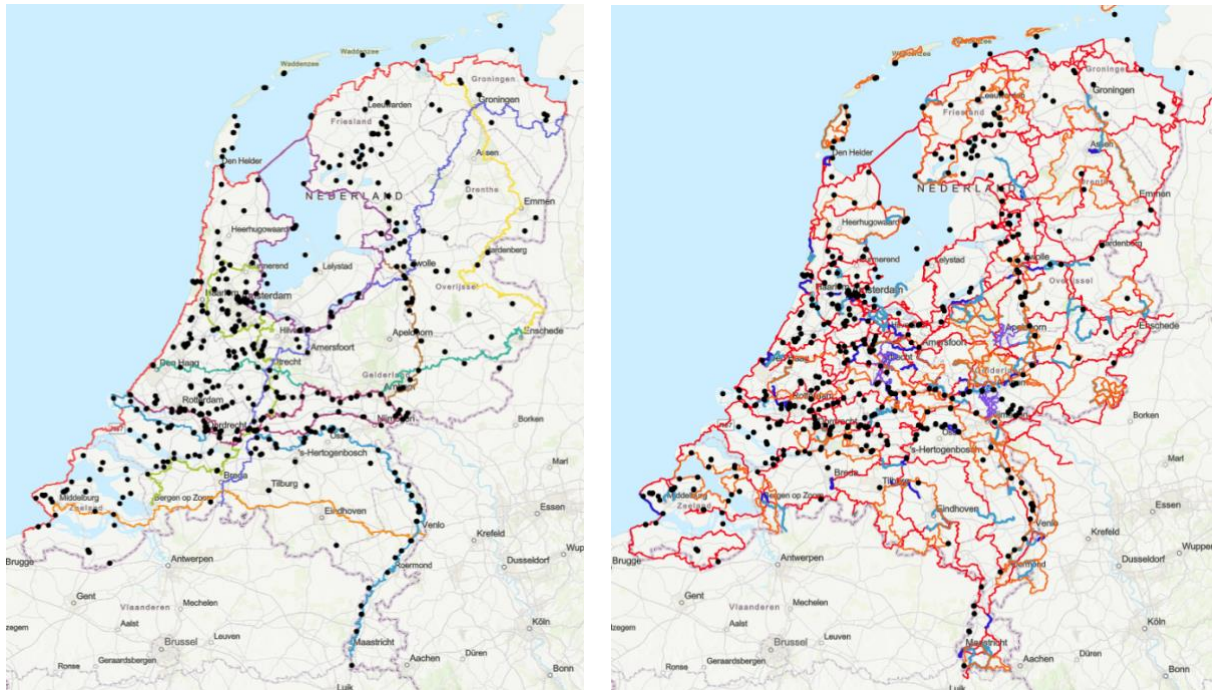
Waddenzee
Groningen
Leeuwarden
Groningen
Friesland
Assen
Den Helder
NEDERLAND
Drenthe
Emmen
Heerhugowaard
Hardenberg
Purmerend
Lelystad
Zwolle
Amsterdam
Overijssel
Hilversum
Apeldoorn
Enschede
Amersfoort
Den Haag
Utrecht
Gelderland
Arnhem
Rotterdam
Borken
Nijmegen
Dordrecht
's-Hertogenbosch
Marl
Breda
Middelburg
Bergen op Zoom
Tilburg
Zeeland
Eindhoven
Essen
Venlo
Krefeld
Wup
Brugge
Antwerpen
Roermond
Dusseldorf
Gent
Vlaanderen
Mechelen
zegem
Aalst
Brussel
Leuven
Köln
Maastricht
Ronse
Geraardsbergen
Aachen
Düren
Bonn
Luik

Waddenzee
Groningen
Groningen
Leeuwarden
Friesland
Assen
Den Helder
NEDERLAND
Emmen
Heerhugowaard
Hardenberg
Purmerend
Lelystad
Zwolle
Amsterdam
Overijssel
Apeldoorn
Enschede
Amersfoort
Utrecht
Gelderland
Rotterdam
Borken
's-Hertogenbosch
Marl
Breda
Middelburg
Bergen op Zoom
Tilburg
Zeeland
Eindhoven
Essen
Venlo
Krefeld
Wupper
Brugge
Antwerpen
Roermond
Dusseldorf
Gent
Vlaanderen
Mechelen
zegem
Aalst
Brussel
Leuven
Köln
Maastricht
Ronse
Geraardsbergen
Aachen
Düren
Bonn
Luik